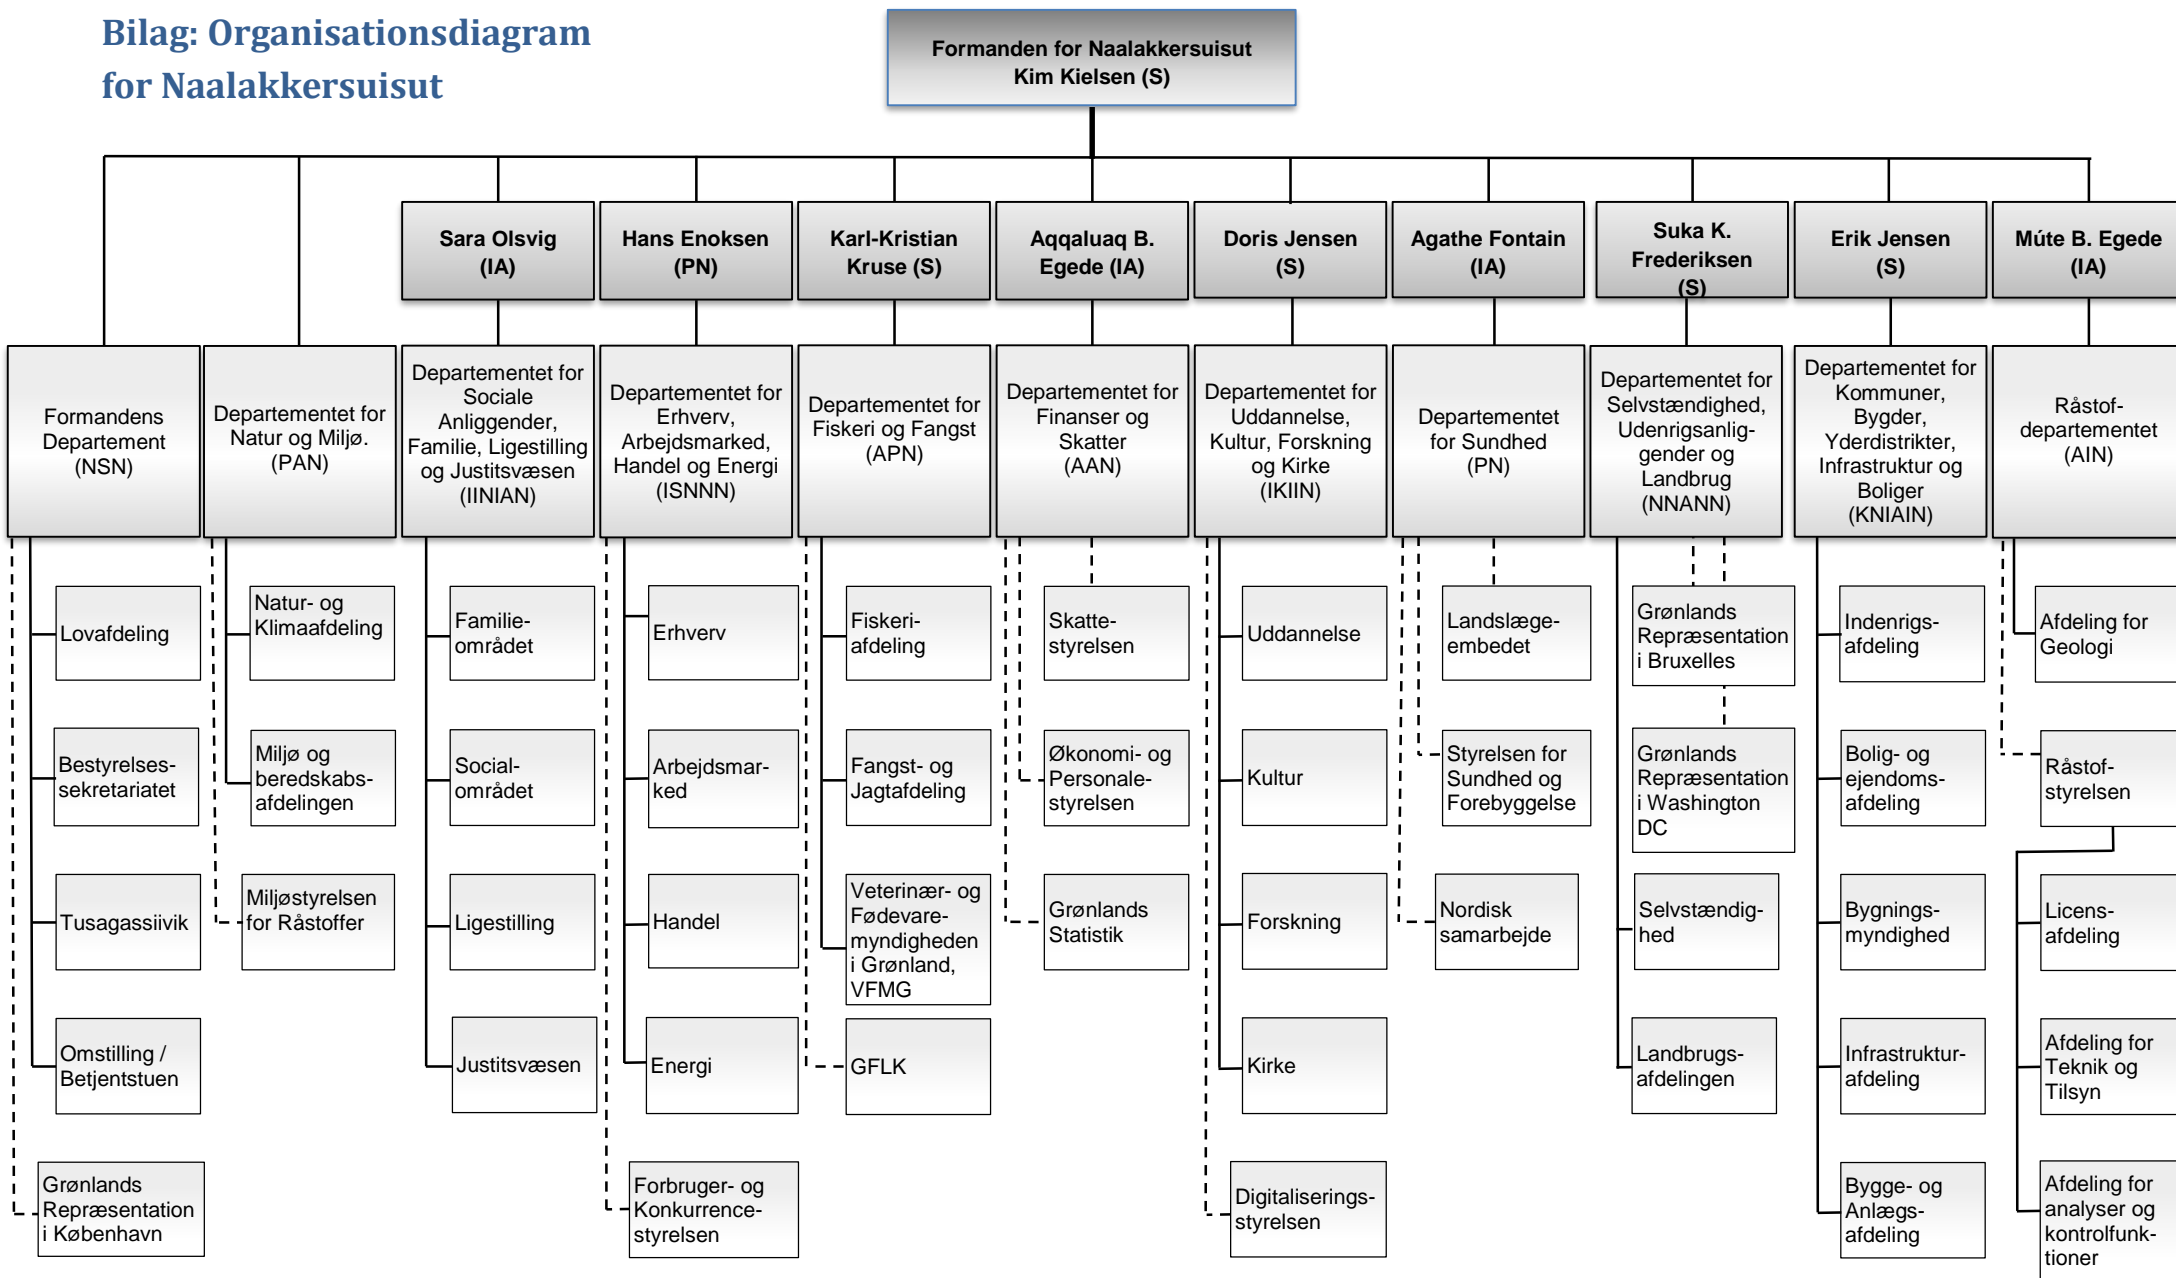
Bilag: Organisationsdiagram for Naalakkersuisut

Formanden for Naalakkersuisut
Kim Kielsen (S)

Sara Olsvig (IA)

Hans Enoksen (PN)

Karl-Kristian Kruse (S)

Aqqaluaq B. Egede (IA)

Doris Jensen (S)

Agathe Fontain (IA)

Suka K. Frederiksen (S)

Erik Jensen (S)

Múte B. Egede (IA)

Formandens Departement (NSN)

Lovafdeling

Bestyrelses-sekretariatet

Tusagassiivik

Omstilling / Betjentstuen

Grønlands Repræsentation i København

Departementet for Natur og Miljø. (PAN)

Natur- og Klimaafdeling

Miljø og beredskabs-afdelingen

Miljøstyrelsen for Råstoffer

Departementet for Sociale Anliggender, Familie, Ligestilling og Justitsvæsen (IINIAN)

Familie-området

Social-området

Ligestilling

Justitsvæsen

Departementet for Erhverv, Arbejdsmarked, Handel og Energi (ISNNN)

Erhverv

Arbejdsmar-ked

Handel

Energi

Forbruger- og Konkurrence-styrelsen

Departementet for Fiskeri og Fangst (APN)

Fiskeri-afdeling

Fangst- og Jagtafdeling

Veterinær- og Fødevare-myndigheden i Grønland, VFMG

GFLK

Departementet for Finanser og Skatter (AAN)

Skatte-styrelsen

Økonomi- og Personale-styrelsen

Grønlands Statistik

Departementet for Uddannelse, Kultur, Forskning og Kirke (IKIIN)

Uddannelse

Kultur

Forskning

Kirke

Digitaliserings-styrelsen

Departementet for Sundhed (PN)

Landslæge-embedet

Styrelsen for Sundhed og Forebyggelse

Nordisk samarbejde

Departementet for Selvstændighed, Udenrigsanlig-gender og Landbrug (NNANN)

Grønlands Repræsentation i Bruxelles

Grønlands Repræsentation i Washington DC

Selvstændig-hed

Landbrugs-afdelingen

Departementet for Kommuner, Bygder, Yderdistrikter, Infrastruktur og Boliger (KNIAIN)

Indenrigs-afdeling

Bolig- og ejendoms-afdeling

Bygnings-myndighed

Infrastruktur-afdeling

Bygge- og Anlægs-afdeling

Råstof-departementet (AIN)

Afdeling for Geologi

Råstof-styrelsen

Licens-afdeling

Afdeling for Teknik og Tilsyn

Afdeling for analyser og kontrolfunk-tioner